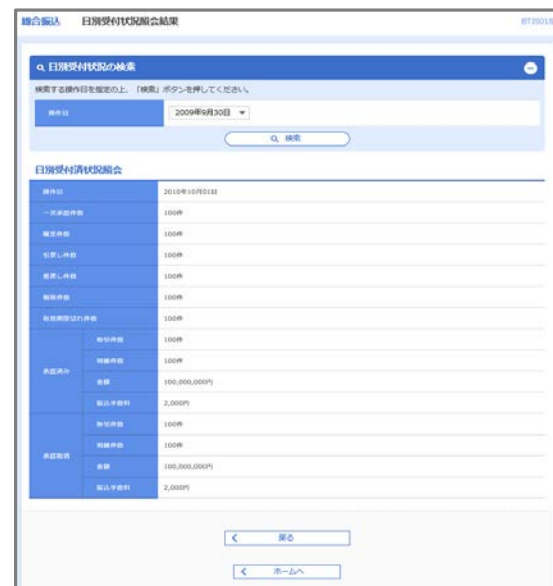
総合振込　日別受付状況照会結果

BTJS018

日別受付状況の検索

検索する操作日を指定の上、「検索」ボタンを押してください。

| 操作日 | 2009年9月30日 |
|---|---|

検索

日別受付済状況照会

| | | |
|---|---|---|
| 操作日 | | 2010年10月01日 |
| 一次承認件数 | | 100件 |
| 確定件数 | | 100件 |
| 引戻し件数 | | 100件 |
| 差戻し件数 | | 100件 |
| 削除件数 | | 100件 |
| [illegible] | | 100件 |
| 承認済み | 取引件数 | 100件 |
| | 明細件数 | 100件 |
| | 金額 | 100,000,000円 |
| | 振込手数料 | 2,000円 |
| 承認取消 | 取引件数 | 100件 |
| | 明細件数 | 100件 |
| | 金額 | 100,000,000円 |
| | 振込手数料 | 2,000円 |

戻る

ホームへ